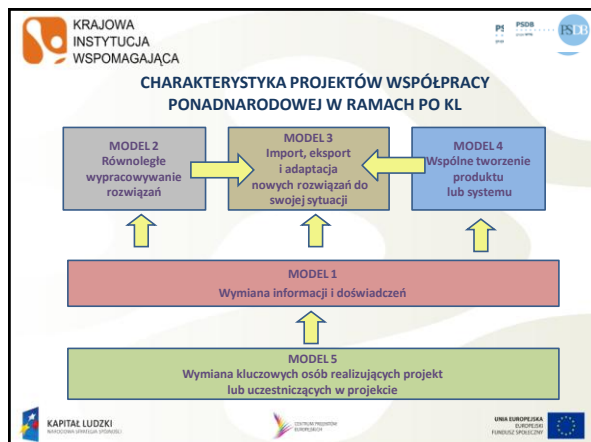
KRAJOWA INSTYTUCJA WSPOMAGAJĄCA

PSDB

CHARAKTERYSTYKA PROJEKTÓW WSPÓŁPRACY PONADNARODOWEJ W RAMACH PO KL

MODEL 2
Równoległe wypracowywanie rozwiązań

MODEL 3
Import, eksport i adaptacja nowych rozwiązań do swojej sytuacji

MODEL 4
Wspólne tworzenie produktu lub systemu

MODEL 1
Wymiana informacji i doświadczeń

MODEL 5
Wymiana kluczowych osób realizujących projekt lub uczestniczących w projekcie

KAPITAŁ LUDZKI
NARODOWA STRATEGIA SPÓJNOŚCI

CENTRUM PROJEKTÓW EUROPEJSKICH

UNIA EUROPEJSKA
EUROPEJSKI FUNDUSZ SPOŁECZNY